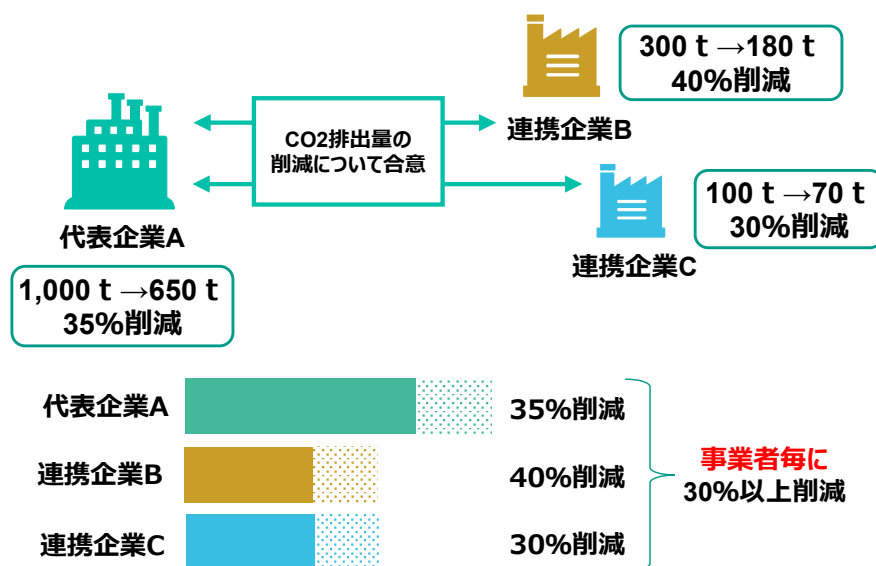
300 t →180 t
40%削減

CO2排出量の削減について合意

連携企業B

100 t →70 t
30%削減

代表企業A

連携企業C

1,000 t →650 t
35%削減

代表企業A
35%削減

連携企業B
40%削減

連携企業C
30%削減

事業者毎に
30%以上削減